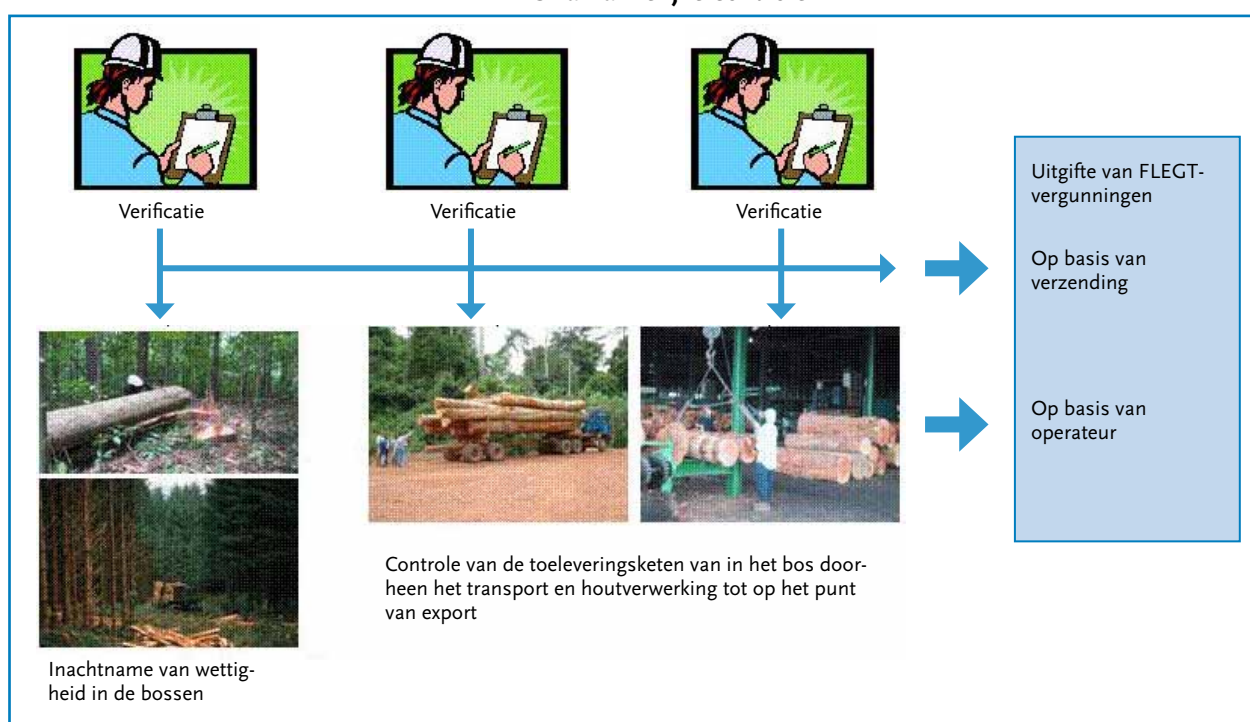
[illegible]

Verificatie

Verificatie

Verificatie

Uitgifte van FLEGT-vergunningen

Op basis van verzending

Op basis van operateur

Controle van de toeleveringsketen van in het bos doorheen het transport en houtverwerking tot op het punt van export

Inachtname van wettigheid in de bossen